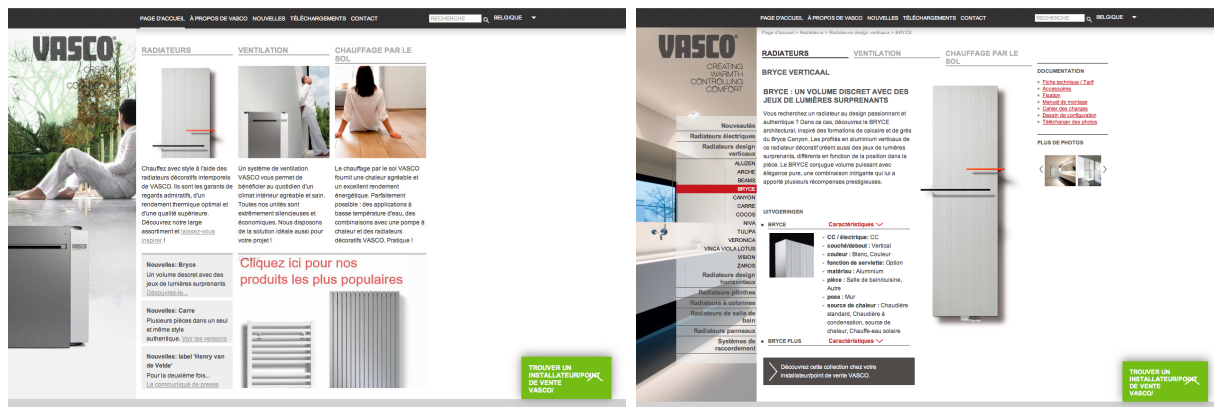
PAGE D'ACCUEIL À PROPOS DE VASCO NOUVELLES TÉLÉCHARGEMENTS CONTACT RECHERCHE BELGIQUE

VASCO

RADIATEURS

VENTILATION

CHAUFFAGE PAR LE SOL

Chauffez avec style à l'aide des radiateurs décoratifs intemporels de VASCO. Ils sont les garants de regards admiratifs, d'un rendement thermique optimal et d'une qualité supérieure. Découvrez notre large assortiment et laissez-vous inspirer !

Un système de ventilation VASCO vous permet de bénéficier au quotidien d'un climat intérieur agréable et sain. Toutes nos unités sont extrêmement silencieuses et économiques. Nous disposons de la solution idéale aussi pour votre projet !

Le chauffage par le sol VASCO fournit une chaleur agréable et un excellent rendement énergétique. Parfaitement possible : des applications à basse température d'eau, des combinaisons avec une pompe à chaleur et des radiateurs décoratifs VASCO. Pratique !

Nouvelles : Bryce
Un volume discret avec des jeux de lumières surprenants
Découvrez-le...

Nouvelles : Carre
Plusieurs pièces dans un seul et même style authentique. Voir les versions

Nouvelles: label 'Henry van de Velde'
Pour la deuxième fois...
Le communiqué de presse

Cliquez ici pour nos produits les plus populaires

TROUVER UN INSTALLATEUR/POINT DE VENTE VASCO!

PAGE D'ACCUEIL À PROPOS DE VASCO NOUVELLES TÉLÉCHARGEMENTS CONTACT RECHERCHE BELGIQUE

Page d'accueil > Radiateurs > Radiateurs design verticaux > BRYCE

VASCO
CREATING WARMTH CONTROLLING COMFORT

Nouveautés
Radiateurs électriques
Radiateurs design verticaux
ALUZEN
ARCHE
BEAMS
BRYCE
CANYON
CARRE
COCOS
NIVA
TUUPA
VERONICA
VINCA VIOLA LOTUS
VISION
ZAROS
Radiateurs design horizontaux
Radiateurs plinthes
Radiateurs à colonnes
Radiateurs de salle de bain
Radiateurs panneaux
Systèmes de raccordement

RADIATEURS

VENTILATION

CHAUFFAGE PAR LE SOL

BRYCE VERTICAAL

BRYCE : UN VOLUME DISCRET AVEC DES JEUX DE LUMIÈRES SURPRENANTS

Vous recherchez un radiateur au design passionnant et authentique ? Dans ce cas, découvrez le BRYCE architectural, inspiré des formations de calcaire et de grès du Bryce Canyon. Les profilés en aluminium verticaux de ce radiateur décoratif créent aussi des jeux de lumières surprenants, différents en fonction de la position dans la pièce. Le BRYCE conjugue volume puissant avec élégance pure, une combinaison intrigante qui lui a apporté plusieurs récompenses prestigieuses.

UITVOERINGEN

BRYCE Caractéristiques
- CC / électrique: CC
- couché/debout : Vertical
- couleur : Blanc, Couleur
- fonction de serviette: Option
- matériau : Aluminium
- pièce : Salle de bain/cuisine, Autre
- pose : Mur
- source de chaleur : Chaudière standard, Chaudière à condensation, source de chaleur, Chauffe-eau solaire

BRYCE PLUS Caractéristiques

Découvrez cette collection chez votre installateur/point de vente VASCO.

DOCUMENTATION
Fiche technique / Tarif
Accessoires
Fixation
Manuel de montage
Cahier des charges
Dessin de configuration
Télécharger des photos

PLUS DE PHOTOS

TROUVER UN INSTALLATEUR/POINT DE VENTE VASCO!